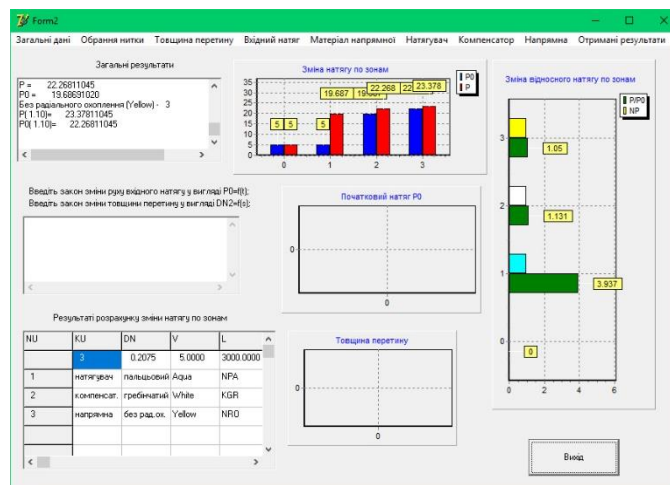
Form2

Загальні дані Обрання нитки Товщина перетину Вхідний натяг Матеріал напрямної Натягувач Компенсатор Напрямна Отримані результати

Загальні результати

P = 22.26811045
P0 = 19.68691020
Без радіального охоплення (Yellow) - 3
P[ 1.10)= 23.37811045
P0[ 1.10)= 22.26811045

Зміна натягу по зонам

35
30
25
20
15
10
5
0

5 5 5 19.687 19.687 22.268 22.268 23.378

0 1 2 3

P0
P

Зміна відносного натягу по зонам

P/P0
NP

3 1.05
2 1.131
1 3.937
0 0

0 2 4 6

Введіть закон зміни руху вхідного натягу у вигляді P0=f(t):
Введіть закон зміни товщини перетину у вигляді DN2=f(s):

Початковий натяг P0

0
0

Результати розрахунку зміни натягу по зонам

| NU | KU | DN | V | L |
|---|---|---|---|---|
| | 3 | 0.2075 | 5.0000 | 3000.0000 |
| 1 | натягувач | пальцьовий | Aqua | NPA |
| 2 | компенсат. | гребінчатий | White | KGR |
| 3 | напрямна | без рад.ох. | Yellow | NRO |

Товщина перетину

0
0

Вихід